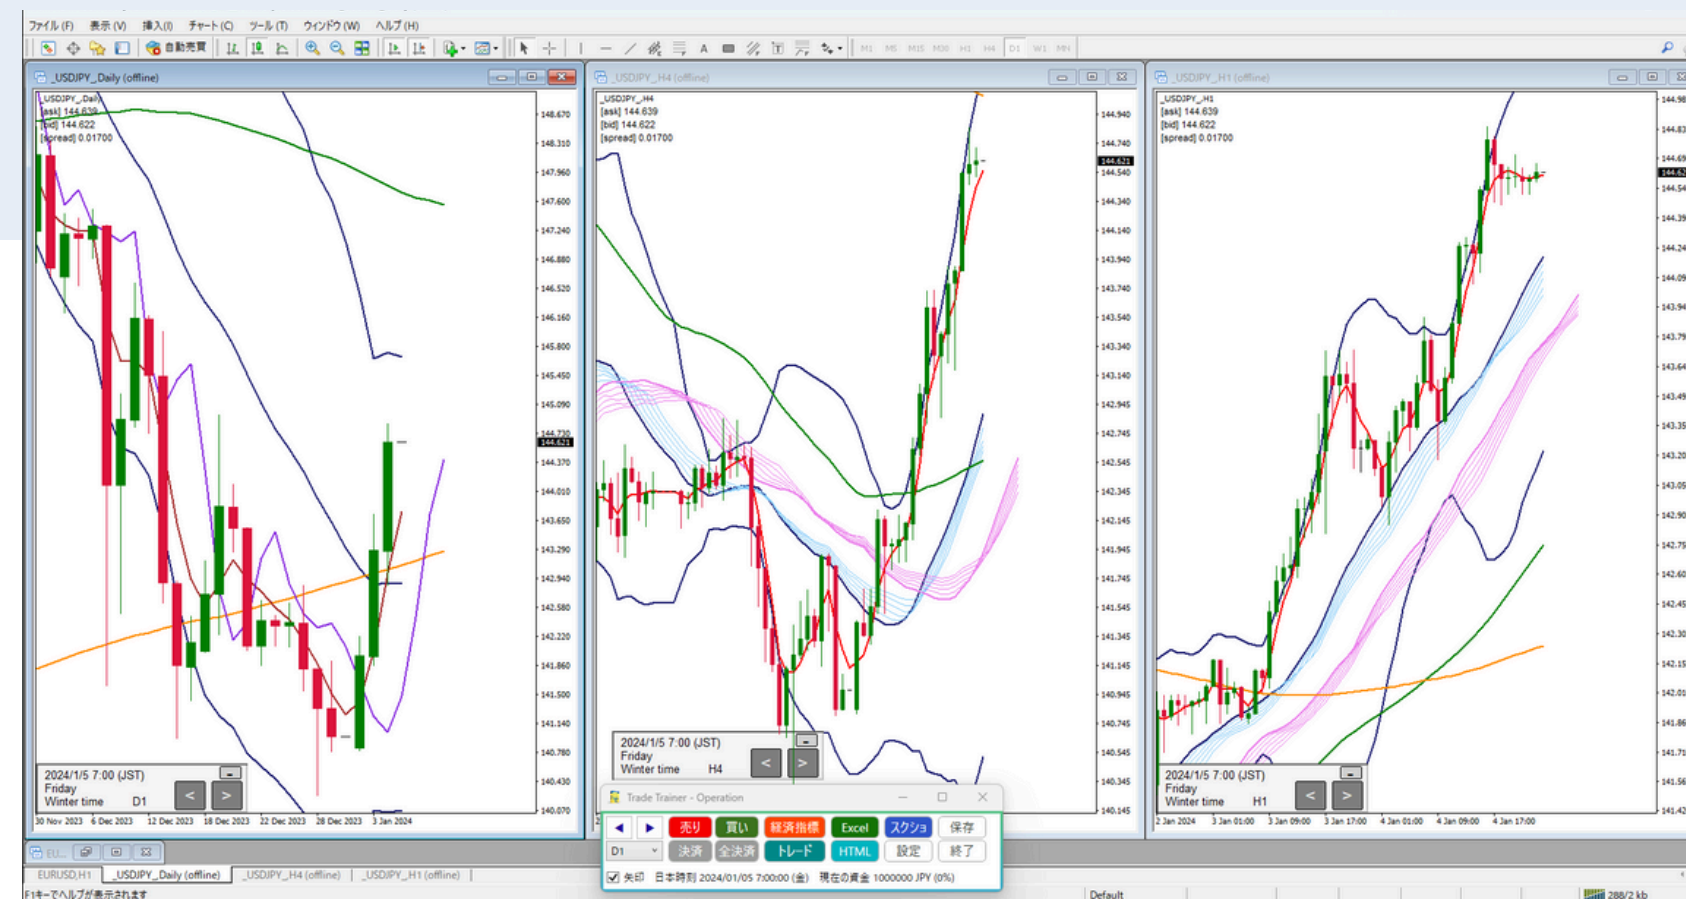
ファイル (F) 表示 (V) 挿入(I) チャート(C) ツール(T) ウィンドウ (W) ヘルプ (H)

自動売買

M1 M5 M15 M30 H1 H4 D1 W1 MN

_USDJPY_Daily (offline)

_USDJPY_Daily
[ask] 144.639
[bid] 144.622
[spread] 0.01700

148.670
148.310
147.960
147.600
147.240
146.880
146.520
146.160
145.800
145.450
145.090
144.730
144.621
144.370
144.010
143.650
143.290
142.940
142.580
142.220
141.860
141.500
141.140
140.780
140.430
140.070

2024/1/5 7:00 (JST)
Friday
Winter time D1

< >

30 Nov 2023 6 Dec 2023 12 Dec 2023 18 Dec 2023 22 Dec 2023 28 Dec 2023 3 Jan 2024

_USDJPY_H4 (offline)

_USDJPY_H4
[ask] 144.639
[bid] 144.622
[spread] 0.01700

144.940
144.740
144.621
144.540
144.340
144.140
143.940
143.740
143.540
143.340
143.140
142.945
142.745
142.545
142.345
142.145
141.945
141.745
141.545
141.345
141.145
140.945
140.745
140.545
140.345
140.145

2024/1/5 7:00 (JST)
Friday
Winter time H4

< >

_USDJPY_H1 (offline)

_USDJPY_H1
[ask] 144.639
[bid] 144.622
[spread] 0.01700

144.98
144.83
144.69
144.62
144.54
144.39
144.24
144.09
143.94
143.79
143.64
143.49
143.35
143.20
143.05
142.90
142.75
142.60
142.45
142.30
142.15
142.01
141.86
141.71
141.56
141.42

2024/1/5 7:00 (JST)
Friday
Winter time H1

< >

2 Jan 2024 3 Jan 01:00 3 Jan 09:00 3 Jan 17:00 4 Jan 01:00 4 Jan 09:00 4 Jan 17:00

Trade Trainer - Operation

売り 買い 経済指標 Excel スクショ 保存
D1 決済 全決済 トレード HTML 設定 終了

矢印 日本時刻 2024/01/05 7:00:00 (金) 現在の資金 1000000 JPY (0%)

EU...

EURUSD,H1 _USDJPY_Daily (offline) _USDJPY_H4 (offline) _USDJPY_H1 (offline)

F1キーでヘルプが表示されます

Default

288/2 kb